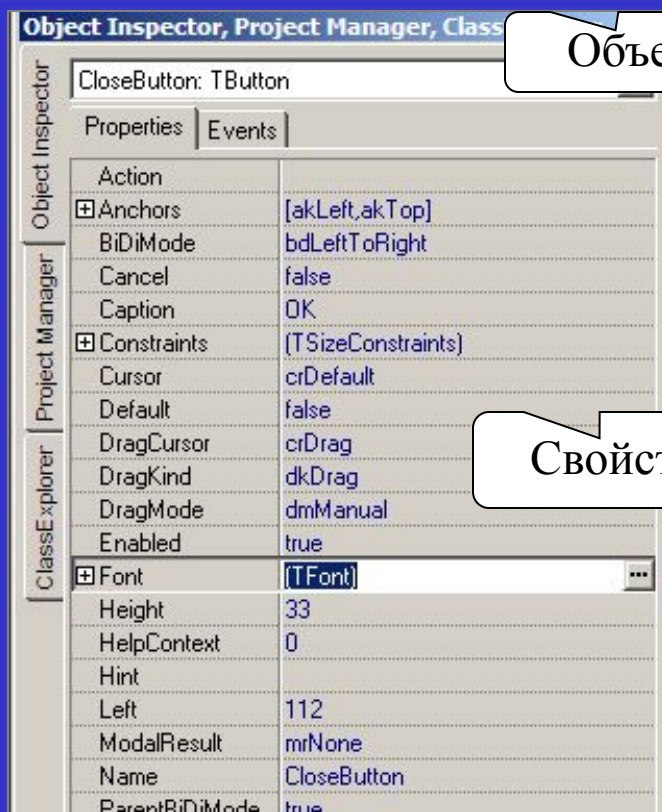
Object Inspector, Project Manager, Class

Объе

Object Inspector
Project Manager
ClassExplorer

CloseButton: TButton

Properties | Events

| Action | |
|---|---|
| ⊞Anchors | [akLeft,akTop] |
| BiDiMode | bdLeftToRight |
| Cancel | false |
| Caption | OK |
| ⊞Constraints | (TSizeConstraints) |
| Cursor | crDefault |
| Default | false |
| DragCursor | crDrag |
| DragKind | dkDrag |
| DragMode | dmManual |
| Enabled | true |
| ⊞Font | (TFont) |
| Height | 33 |
| HelpContext | 0 |
| Hint | |
| Left | 112 |
| ModalResult | mrNone |
| Name | CloseButton |
| ParentBiDiMode | true |

Свойст